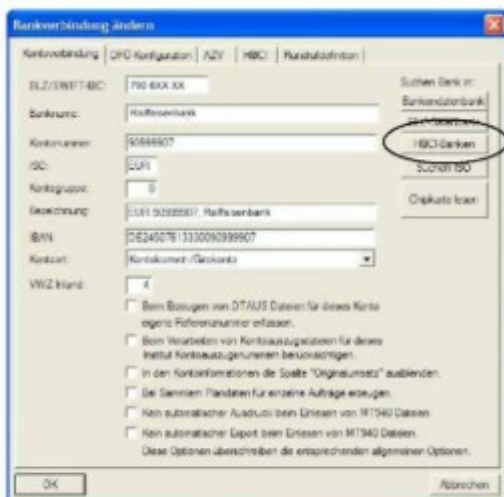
Bankverbindung ändern

Kontoverbindung | DFÜ Konfiguration | AZV | HBCI | Rundruldefinition

BLZ/SWIFT-BIC: 790 6XX XX

Bankname: Raiffeisenbank

Kontonummer: 50999907

ISO: EUR

Kontogruppe: 0

Bezeichnung: EUR 50999907, Raiffeisenbank

IBAN: DE24507613330090999907

Kontoart: Kontokorrent-/Girokonto

VWZ Inland: 4

Beim Einlesen von DTAUS Dateien für dieses Konto eigene Referenznummer erfassen.

Beim Verarbeiten von Kontoauszugsdaten für dieses Institut Kontoauszugsnummern berücksichtigen.

In den Kontoinformationen die Spalte "Originalumsatz" ausblenden.

Bei Sammlern Pfandalten für einzelne Aufträge erzeugen.

Kein automatischer Ausdruck beim Einlesen von MT940 Dateien.

Kein automatischer Export beim Einlesen von MT940 Dateien.

Diese Optionen überschreiben die entsprechenden allgemeinen Optionen.

Suchen Bank in:

Bankendatenbank

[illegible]

HBCI-Banken

Suchen ISO

Chipkarte lesen

OK

Abbrechen